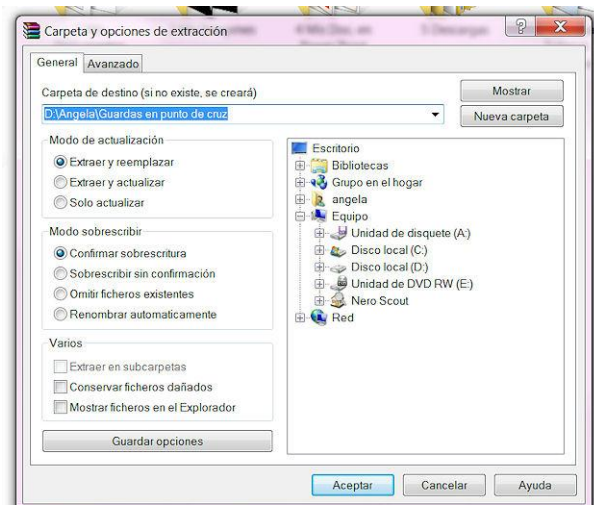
Carpeta y opciones de extracción

General Avanzado

Carpeta de destino (si no existe, se creará)

D:\Angela\Guardas en punto de cruz

Mostrar

Nueva carpeta

Modo de actualización
Extraer y reemplazar
Extraer y actualizar
Solo actualizar

Modo sobrescribir
Confirmar sobrescritura
Sobrescribir sin confirmación
Omitir ficheros existentes
Renombrar automaticamente

Varios
Extraer en subcarpetas
Conservar ficheros dañados
Mostrar ficheros en el Explorador

Guardar opciones

Escritorio
Bibliotecas
Grupo en el hogar
angela
Equipo
Unidad de disquete (A:)
Disco local (C:)
Disco local (D:)
Unidad de DVD RW (E:)
Nero Scout
Red

Aceptar Cancelar Ayuda